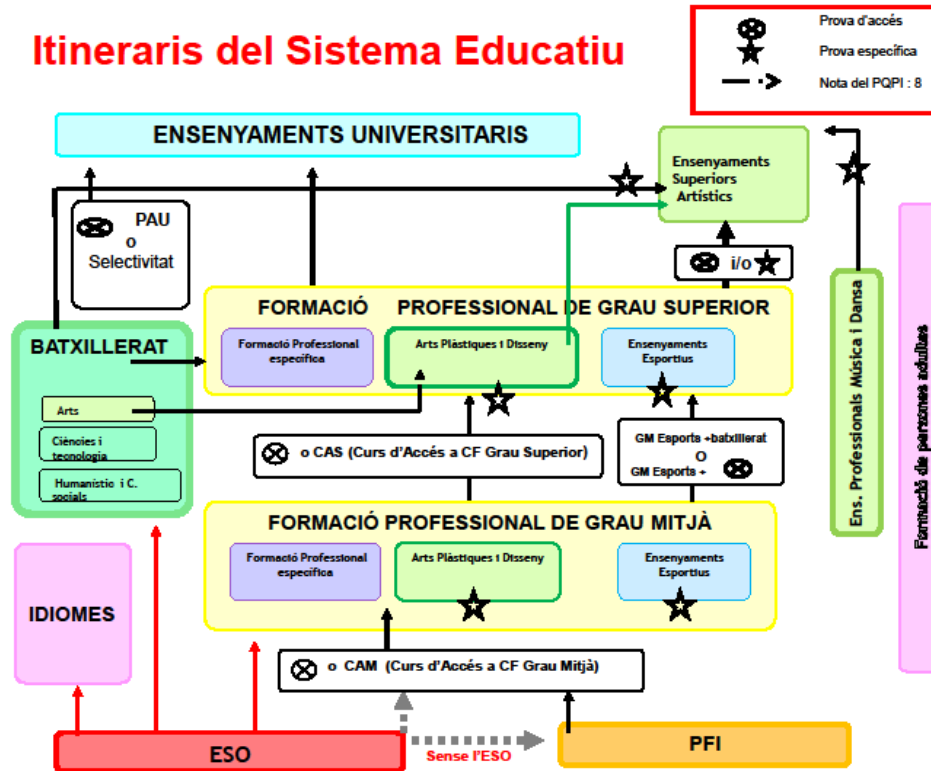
Itineraris del Sistema Educatiu

Prova d'accés
Prova específica
Nota del PQPI : 8

ENSENYAMENTS UNIVERSITARIS

Ensenyaments Superiors Artístics

PAU o Selectivitat

i/o

FORMACIÓ PROFESSIONAL DE GRAU SUPERIOR

Formació Professional específica

Arts Plàstiques i Disseny

Ensenyaments Esportius

BATXILLERAT

Arts

Ciències i tecnologia

Humanístic i C. socials

o CAS (Curs d'Accés a CF Grau Superior)

GM Esports +batxillerat o GM Esports +

Ens. Professionals Música i Dansa

Formació de persones adultes

FORMACIÓ PROFESSIONAL DE GRAU MITJÀ

Formació Professional específica

Arts Plàstiques i Disseny

Ensenyaments Esportius

IDIOMES

o CAM (Curs d'Accés a CF Grau Mitjà)

ESO

Sense l'ESO

PFI